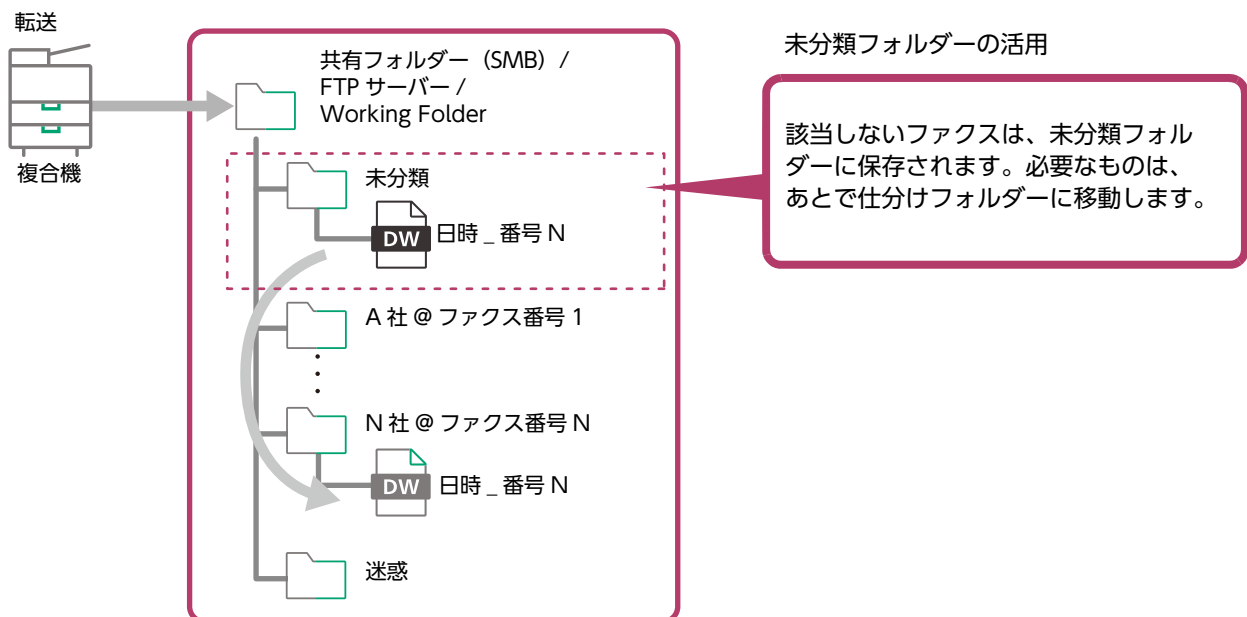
転送

複合機

共有フォルダー（SMB）/ FTP サーバー / Working Folder

未分類

DW 日時 _ 番号 N

A 社 @ ファクス番号 1

N 社 @ ファクス番号 N

DW 日時 _ 番号 N

迷惑

未分類フォルダーの活用

該当しないファクスは、未分類フォルダーに保存されます。必要なものは、あとで仕分けフォルダーに移動します。